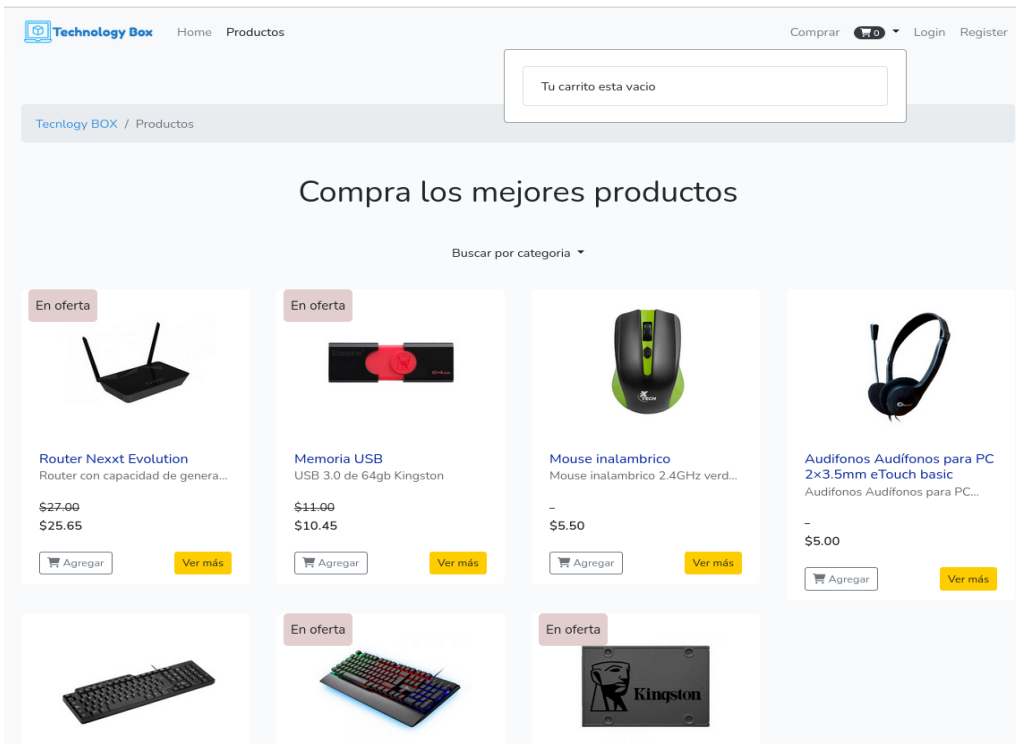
Technology Box Home Productos

Comprar 0 Login Register

Tu carrito esta vacio

Tecnlogy BOX / Productos

Compra los mejores productos

Buscar por categoria

En oferta

Router Nexxt Evolution
Router con capacidad de genera...

~~$27.00~~
$25.65

Agregar Ver más

En oferta

Memoria USB
USB 3.0 de 64gb Kingston

~~$11.00~~
$10.45

Agregar Ver más

Mouse inalambrico
Mouse inalambrico 2.4GHz verd...

–
$5.50

Agregar Ver más

Audifonos Audífonos para PC 2×3.5mm eTouch basic
Audifonos Audífonos para PC...

–
$5.00

Agregar Ver más

En oferta

En oferta

Kingston